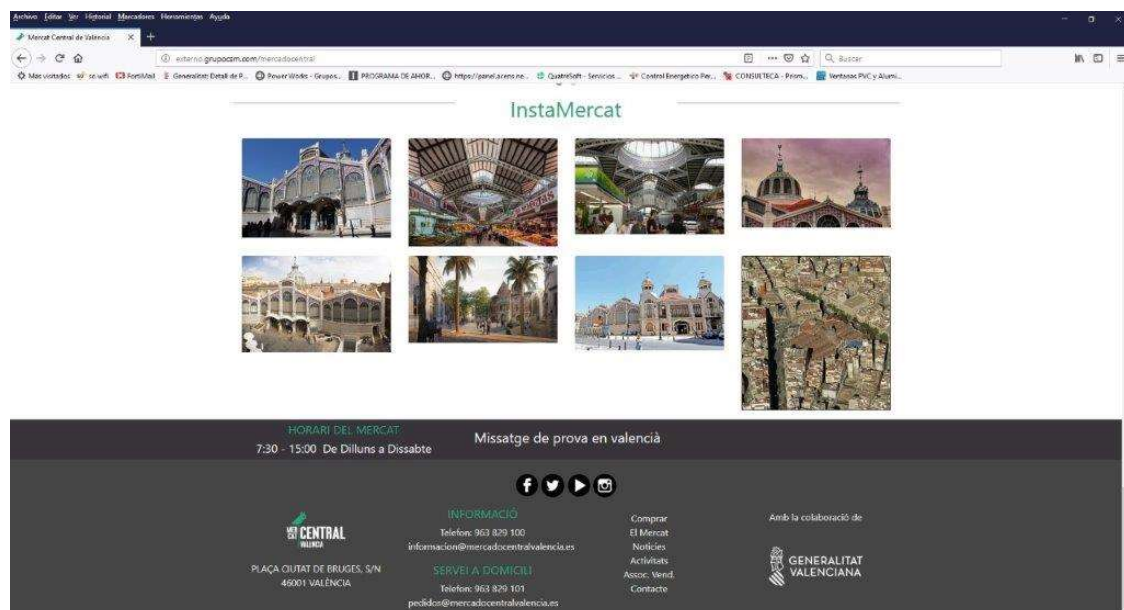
Archivo Editar Ver Historial Marcadores Herramientas Ayuda

Mercat Central de Valencia

externo.grupocsm.com/mercadocentral

Buscar

Más visitados se wifi FortiMail Generalitat: Detall de P... Power Words - Grupos... PROGRAMA DE AMOR... https://panel.acens.ne... QuatreSoft - Servicios... Control Energetico Per... CONSULTECA - Prom... Ventanas PVC y Alumi...

InstaMercat

HORARI DEL MERCAT
7:30 - 15:00 De Dilluns a Dissabte

Missatge de prova en valencià

MERCAT CENTRAL VALENCIA

PLAÇA CIUTAT DE BRUGES, S/N
46001 VALÈNCIA

INFORMACIÓ
Telefon: 963 829 100
informacion@mercadocentralvalencia.es

SERVEI A DOMICILI
Telefon: 963 829 101
pedidos@mercadocentralvalencia.es

Comprar
El Mercat
Notícies
Activitats
Assoc. Vend.
Contacte

Amb la colaboració de

GENERALITAT VALENCIANA